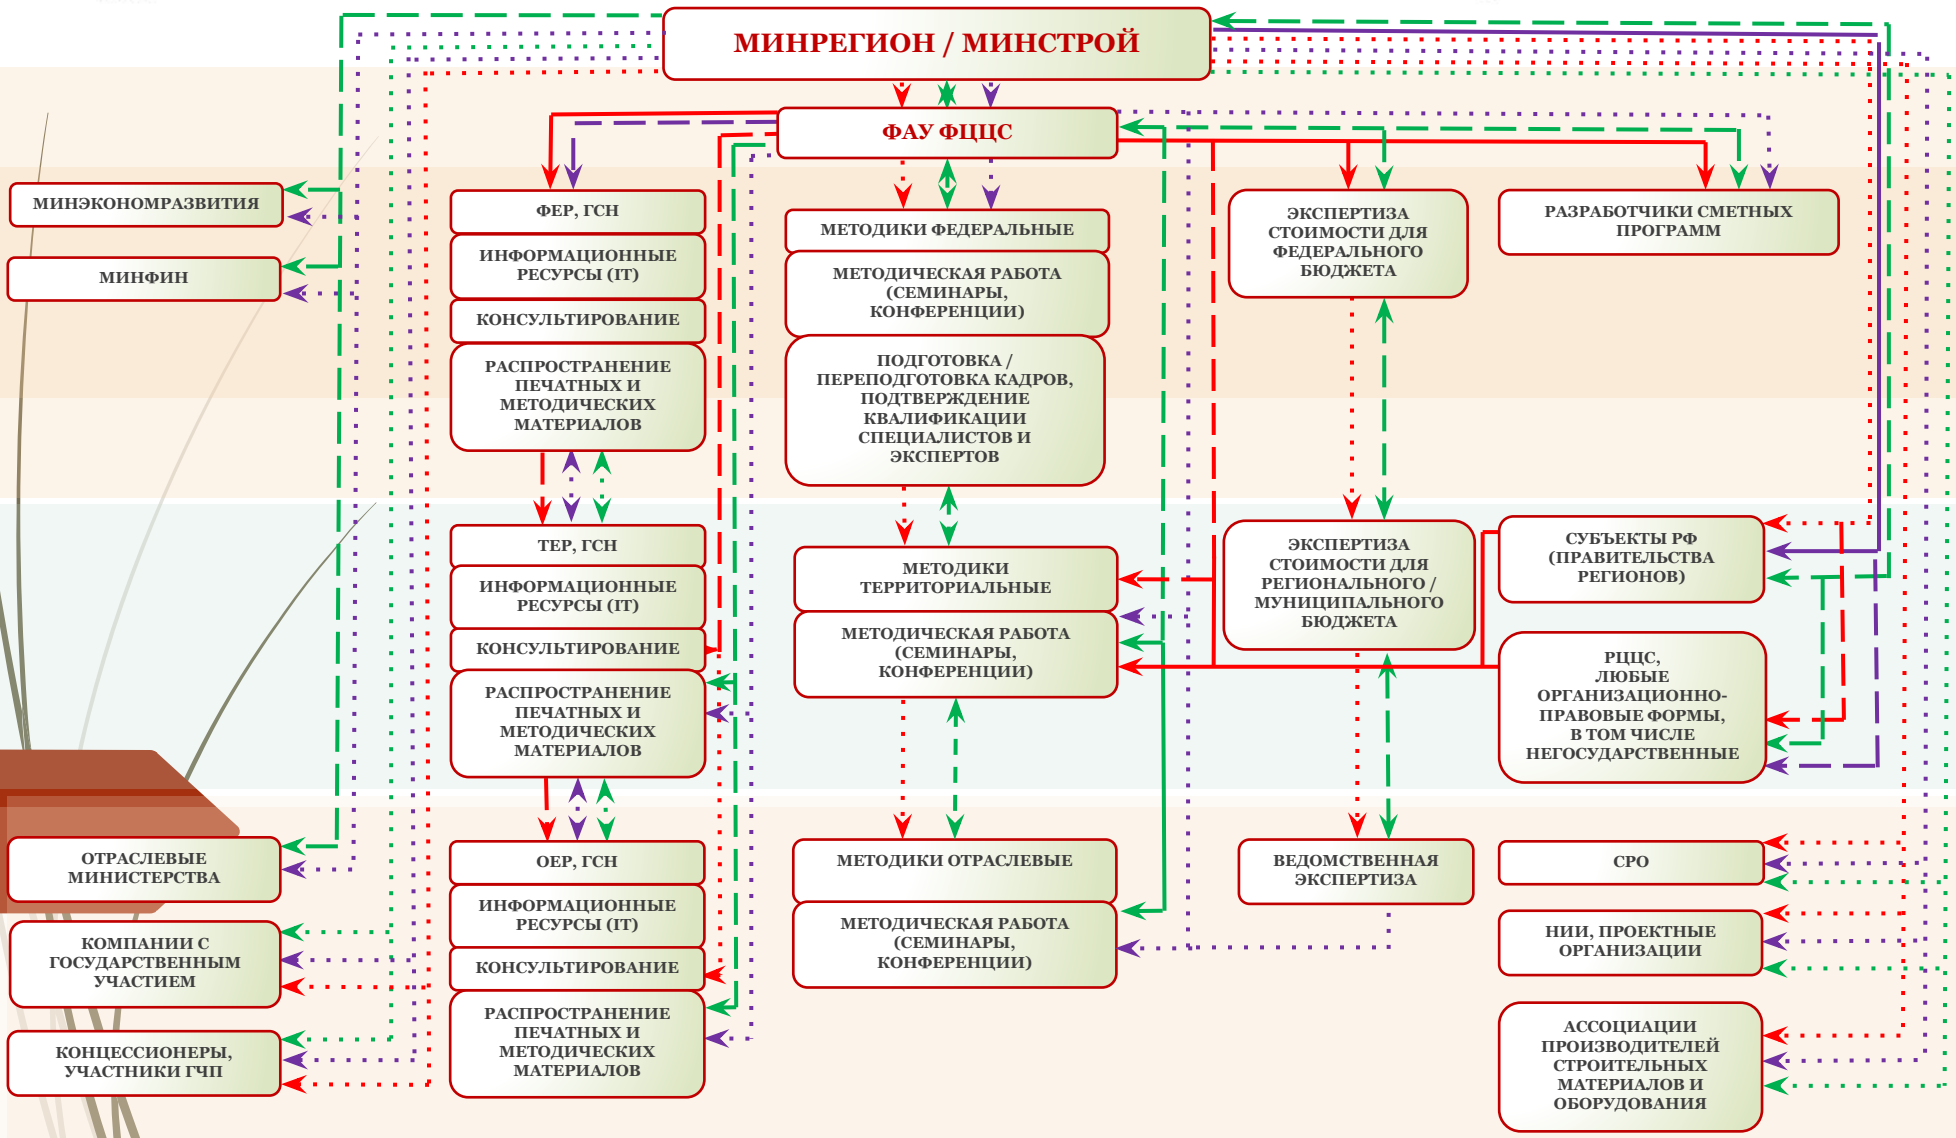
МИНРЕГИОН / МИНСТРОЙ

ФАУ ФЦЦС

МИНЭКОНОМРАЗВИТИЯ

МИНФИН

ФЕР, ГСН

ИНФОРМАЦИОННЫЕ РЕСУРСЫ (IT)

КОНСУЛЬТИРОВАНИЕ

РАСПРОСТРАНЕНИЕ ПЕЧАТНЫХ И МЕТОДИЧЕСКИХ МАТЕРИАЛОВ

МЕТОДИКИ ФЕДЕРАЛЬНЫЕ

МЕТОДИЧЕСКАЯ РАБОТА (СЕМИНАРЫ, КОНФЕРЕНЦИИ)

ПОДГОТОВКА / ПЕРЕПОДГОТОВКА КАДРОВ, ПОДТВЕРЖДЕНИЕ КВАЛИФИКАЦИИ СПЕЦИАЛИСТОВ И ЭКСПЕРТОВ

ЭКСПЕРТИЗА СТОИМОСТИ ДЛЯ ФЕДЕРАЛЬНОГО БЮДЖЕТА

РАЗРАБОТЧИКИ СМЕТНЫХ ПРОГРАММ

ТЕР, ГСН

ИНФОРМАЦИОННЫЕ РЕСУРСЫ (IT)

КОНСУЛЬТИРОВАНИЕ

РАСПРОСТРАНЕНИЕ ПЕЧАТНЫХ И МЕТОДИЧЕСКИХ МАТЕРИАЛОВ

МЕТОДИКИ ТЕРРИТОРИАЛЬНЫЕ

МЕТОДИЧЕСКАЯ РАБОТА (СЕМИНАРЫ, КОНФЕРЕНЦИИ)

ЭКСПЕРТИЗА СТОИМОСТИ ДЛЯ РЕГИОНАЛЬНОГО / МУНИЦИПАЛЬНОГО БЮДЖЕТА

СУБЪЕКТЫ РФ (ПРАВИТЕЛЬСТВА РЕГИОНОВ)

РЦЦС, ЛЮБЫЕ ОРГАНИЗАЦИОННО-ПРАВОВЫЕ ФОРМЫ, В ТОМ ЧИСЛЕ НЕГОСУДАРСТВЕННЫЕ

ОТРАСЛЕВЫЕ МИНИСТЕРСТВА

ОЕР, ГСН

ИНФОРМАЦИОННЫЕ РЕСУРСЫ (IT)

КОНСУЛЬТИРОВАНИЕ

РАСПРОСТРАНЕНИЕ ПЕЧАТНЫХ И МЕТОДИЧЕСКИХ МАТЕРИАЛОВ

МЕТОДИКИ ОТРАСЛЕВЫЕ

МЕТОДИЧЕСКАЯ РАБОТА (СЕМИНАРЫ, КОНФЕРЕНЦИИ)

ВЕДОМСТВЕННАЯ ЭКСПЕРТИЗА

СРО

НИИ, ПРОЕКТНЫЕ ОРГАНИЗАЦИИ

КОМПАНИИ С ГОСУДАРСТВЕННЫМ УЧАСТИЕМ

КОНЦЕССИОНЕРЫ, УЧАСТНИКИ ГЧП

АССОЦИАЦИИ ПРОИЗВОДИТЕЛЕЙ СТРОИТЕЛЬНЫХ МАТЕРИАЛОВ И ОБОРУДОВАНИЯ